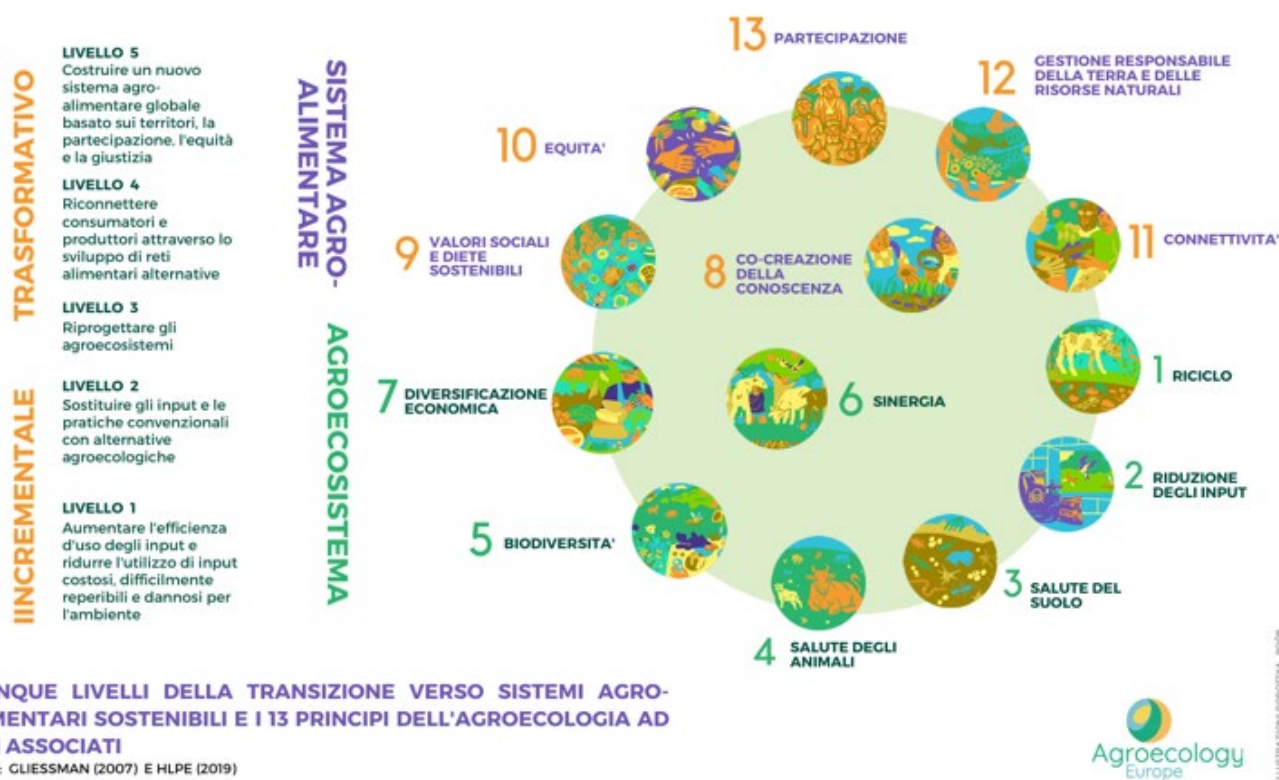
TRASFORMATIVO

LIVELLO 5
Costruire un nuovo sistema agro-alimentare globale basato sui territori, la partecipazione, l'equità e la giustizia

LIVELLO 4
Riconnettere consumatori e produttori attraverso lo sviluppo di reti alimentari alternative

LIVELLO 3
Riprogettare gli agroecosistemi

IINCREMENTALE

LIVELLO 2
Sostituire gli input e le pratiche convenzionali con alternative agroecologiche

LIVELLO 1
Aumentare l'efficienza d'uso degli input e ridurre l'utilizzo di input costosi, difficilmente reperibili e dannosi per l'ambiente

SISTEMA AGRO-ALIMENTARE

AGROECOSISTEMA

13 PARTECIPAZIONE

12 GESTIONE RESPONSABILE DELLA TERRA E DELLE RISORSE NATURALI

10 EQUITA'

11 CONNETTIVITA'

9 VALORI SOCIALI E DIETE SOSTENIBILI

8 CO-CREAZIONE DELLA CONOSCENZA

1 RICICLO

7 DIVERSIFICAZIONE ECONOMICA

6 SINERGIA

2 RIDUZIONE DEGLI INPUT

5 BIODIVERSITA'

3 SALUTE DEL SUOLO

4 SALUTE DEGLI ANIMALI

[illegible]NQUE LIVELLI DELLA TRANSIZIONE VERSO SISTEMI AGRO-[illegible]MENTARI SOSTENIBILI E I 13 PRINCIPI DELL'AGROECOLOGIA AD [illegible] ASSOCIATI
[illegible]: GLIESSMAN (2007) E HLPE (2019)

Agroecology Europe